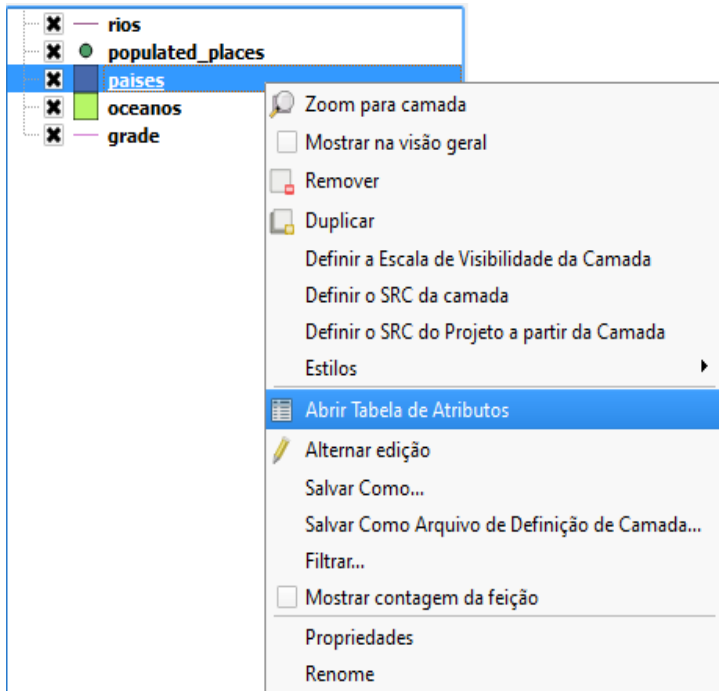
rios
populated_places
paises
oceanos
grade

Zoom para camada
Mostrar na visão geral
Remover
Duplicar
Definir a Escala de Visibilidade da Camada
Definir o SRC da camada
Definir o SRC do Projeto a partir da Camada
Estilos
Abrir Tabela de Atributos
Alternar edição
Salvar Como...
Salvar Como Arquivo de Definição de Camada...
Filtrar...
Mostrar contagem da feição
Propriedades
Renome